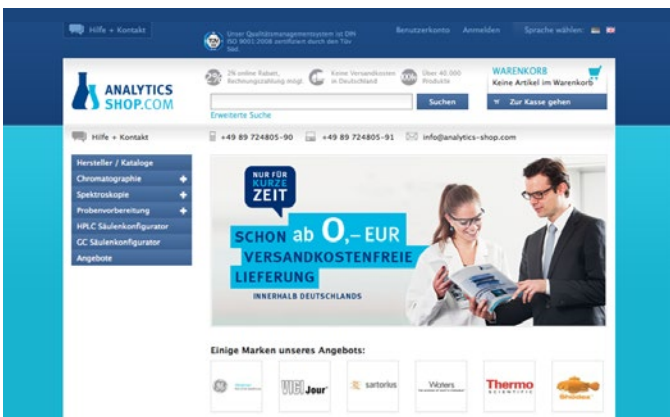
Hilfe + Kontakt

Unser Qualitätsmanagementsystem ist DIN ISO 9001:2008 zertifiziert durch den TÜV Süd.

Benutzerkonto Anmelden Sprache wählen:

ANALYTICS SHOP.COM

2% online Rabatt, Rechnungszahlung mögl.

Keine Versandkosten in Deutschland

Über 40.000 Produkte

WARENKORB
Keine Artikel im Warenkorb

Suchen

Zur Kasse gehen

Erweiterte Suche

Hilfe + Kontakt

+49 89 724805-90 +49 89 724805-91 info@analytics-shop.com

Hersteller / Kataloge
Chromatographie
Spektroskopie
Probenvorbereitung
HPLC Säulenkonfigurator
GC Säulenkonfigurator
Angebote

NUR FÜR KURZE ZEIT

SCHON ab 0,– EUR VERSANDKOSTENFREIE LIEFERUNG

INNERHALB DEUTSCHLANDS

Einige Marken unseres Angebots:

VICI Jour

sartorius

Waters

Thermo SCIENTIFIC